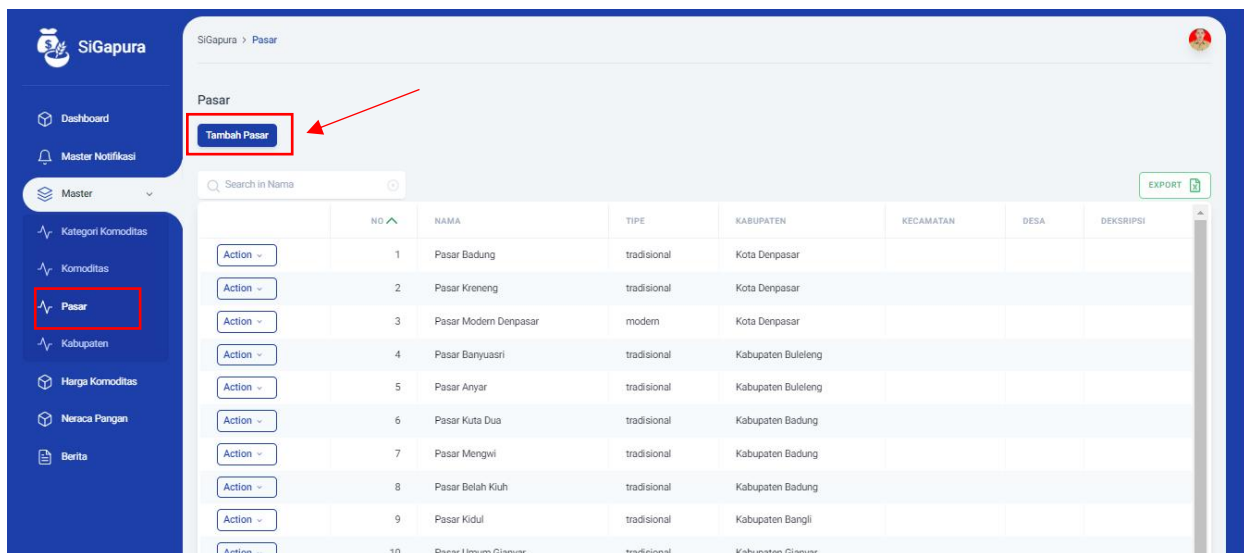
SiGapura

Dashboard
Master Notifikasi
Master
Kategori Komoditas
Komoditas
Pasar
Kabupaten
Harga Komoditas
Neraca Pangan
Berita

SiGapura > Pasar

Pasar

Tambah Pasar

Search in Nama

EXPORT

| | NO | NAMA | TIPE | KABUPATEN | KECAMATAN | DESA | DEKSRIPSI |
|---|---|---|---|---|---|---|---|
| Action | 1 | Pasar Badung | tradisional | Kota Denpasar | | | |
| Action | 2 | Pasar Kreneng | tradisional | Kota Denpasar | | | |
| Action | 3 | Pasar Modern Denpasar | modern | Kota Denpasar | | | |
| Action | 4 | Pasar Banyuasri | tradisional | Kabupaten Buleleng | | | |
| Action | 5 | Pasar Anyar | tradisional | Kabupaten Buleleng | | | |
| Action | 6 | Pasar Kuta Dua | tradisional | Kabupaten Badung | | | |
| Action | 7 | Pasar Mengwi | tradisional | Kabupaten Badung | | | |
| Action | 8 | Pasar Belah Kiuh | tradisional | Kabupaten Badung | | | |
| Action | 9 | Pasar Kidul | tradisional | Kabupaten Bangli | | | |
| Action | 10 | Pasar Umum Gianyar | tradisional | Kabupaten Gianyar | | | |